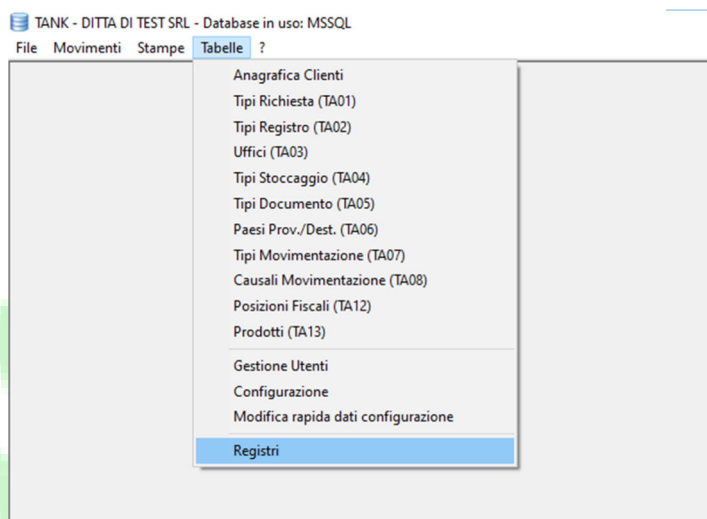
TANK - DITTA DI TEST SRL - Database in uso: MSSQL

File Movimenti Stampe Tabelle ?

Anagrafica Clienti
Tipi Richiesta (TA01)
Tipi Registro (TA02)
Uffici (TA03)
Tipi Stoccaggio (TA04)
Tipi Documento (TA05)
Paesi Prov./Dest. (TA06)
Tipi Movimentazione (TA07)
Causali Movimentazione (TA08)
Posizioni Fiscali (TA12)
Prodotti (TA13)

Gestione Utenti
Configurazione
Modifica rapida dati configurazione

Registri